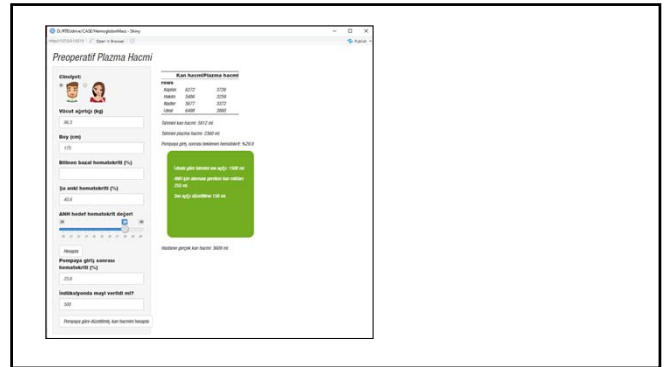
D:/RTEdrive/CASE/HemoglobinMass - Shiny

Preoperatif Plazma Hacmi

Cinsiyet:

Vücut ağırlığı (kg)

96.5

Boy (cm)

175

Bilinen bazal hematokrit (%)

Şu anki hematokrit (%)

43.6

ANH hedef hematokrit değeri

Hesapla

Pompaya giriş sonrası hematokrit (%)

25.6

İndüksiyonda mayi verildi ml?

500

Pompaya giriş düzeltilmiş kan hacmini hesapla

| | Kan hacmi | Plazma hacmi |
|---|---|---|
| rows | | |
| Kaplan | 6272 | 3736 |
| Hakim | 5496 | 3259 |
| Nadler | 5677 | 3372 |
| Ideal | 6498 | 3860 |

Tahmini kan hacmi: 5812 ml

Tahmini plazma hacmi: 3360 ml

Pompaya giriş sonrası beklenen hematokrit: %29.6

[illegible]

Hastanın gerçek kan hacmi: 3609 ml